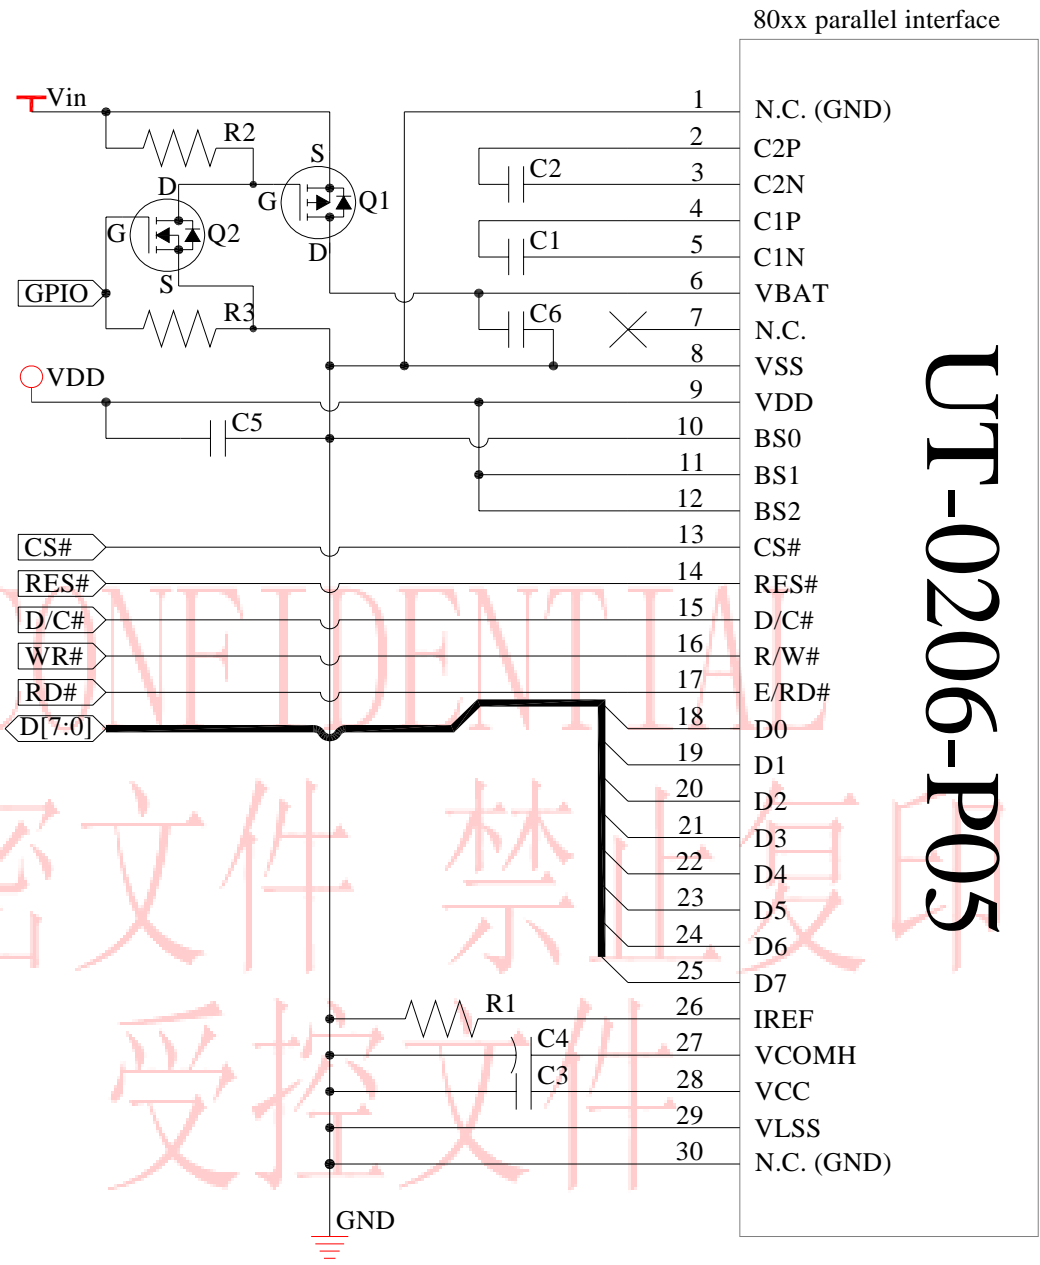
80xx parallel interface

Vin
R2
S
G
Q1
D
D
G
Q2
S
GPIO
R3
VDD
C5
C2
C1
C6
CS#
RES#
D/C#
WR#
RD#
D[7:0]
R1
C4
C3
GND

1 N.C. (GND)
2 C2P
3 C2N
4 C1P
5 C1N
6 VBAT
7 N.C.
8 VSS
9 VDD
10 BS0
11 BS1
12 BS2
13 CS#
14 RES#
15 D/C#
16 R/W#
17 E/RD#
18 D0
19 D1
20 D2
21 D3
22 D4
23 D5
24 D6
25 D7
26 IREF
27 VCOMH
28 VCC
29 VLSS
30 N.C. (GND)

UT-0206-P05

CONFIDENTIAL
密文件 禁止复印
受控文件